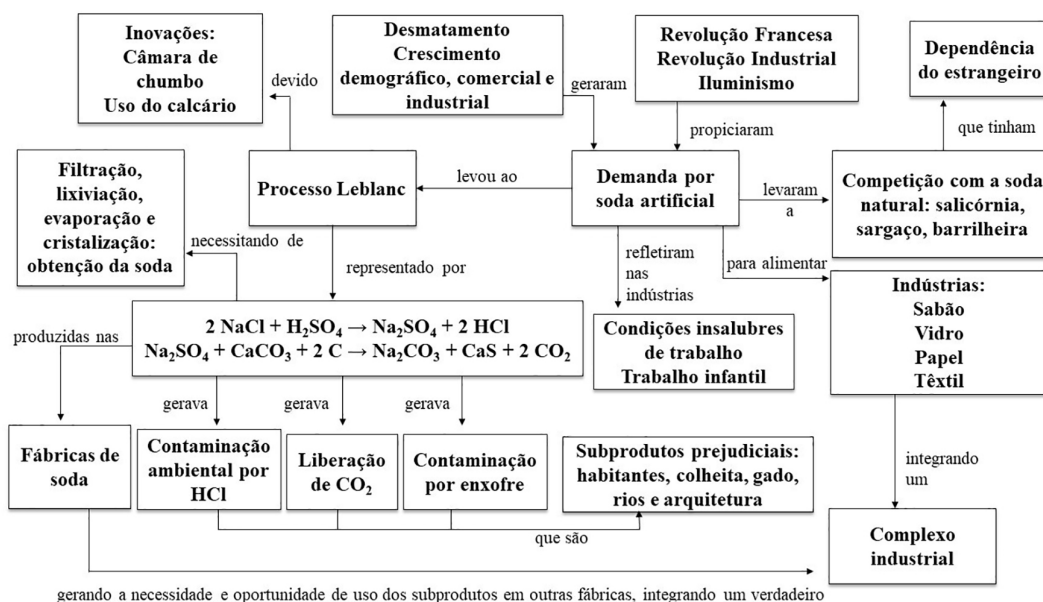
Inovações:
Câmara de chumbo
Uso do calcário

devido

Desmatamento
Crescimento demográfico, comercial e industrial

geraram

Revolução Francesa
Revolução Industrial
Iluminismo

propiciaram

Dependência do estrangeiro

que tinham

Filtração, lixiviação, evaporação e cristalização: obtenção da soda

necessitando de

Processo Leblanc

levou ao

Demanda por soda artificial

levaram a

Competição com a soda natural: salicórnia, sargaço, barrilheira

refletiram nas indústrias

para alimentar

representado por

Indústrias:
Sabão
Vidro
Papel
Têxtil

produzidas nas

$2\ NaCl + H_2SO_4 \rightarrow Na_2SO_4 + 2\ HCl$
$Na_2SO_4 + CaCO_3 + 2\ C \rightarrow Na_2CO_3 + CaS + 2\ CO_2$

Condições insalubres de trabalho
Trabalho infantil

gerava

gerava

gerava

Fábricas de soda

Contaminação ambiental por HCl

Liberação de $CO_2$

Contaminação por enxofre

Subprodutos prejudiciais: habitantes, colheita, gado, rios e arquitetura

integrando um

que são

Complexo industrial

gerando a necessidade e oportunidade de uso dos subprodutos em outras fábricas, integrando um verdadeiro